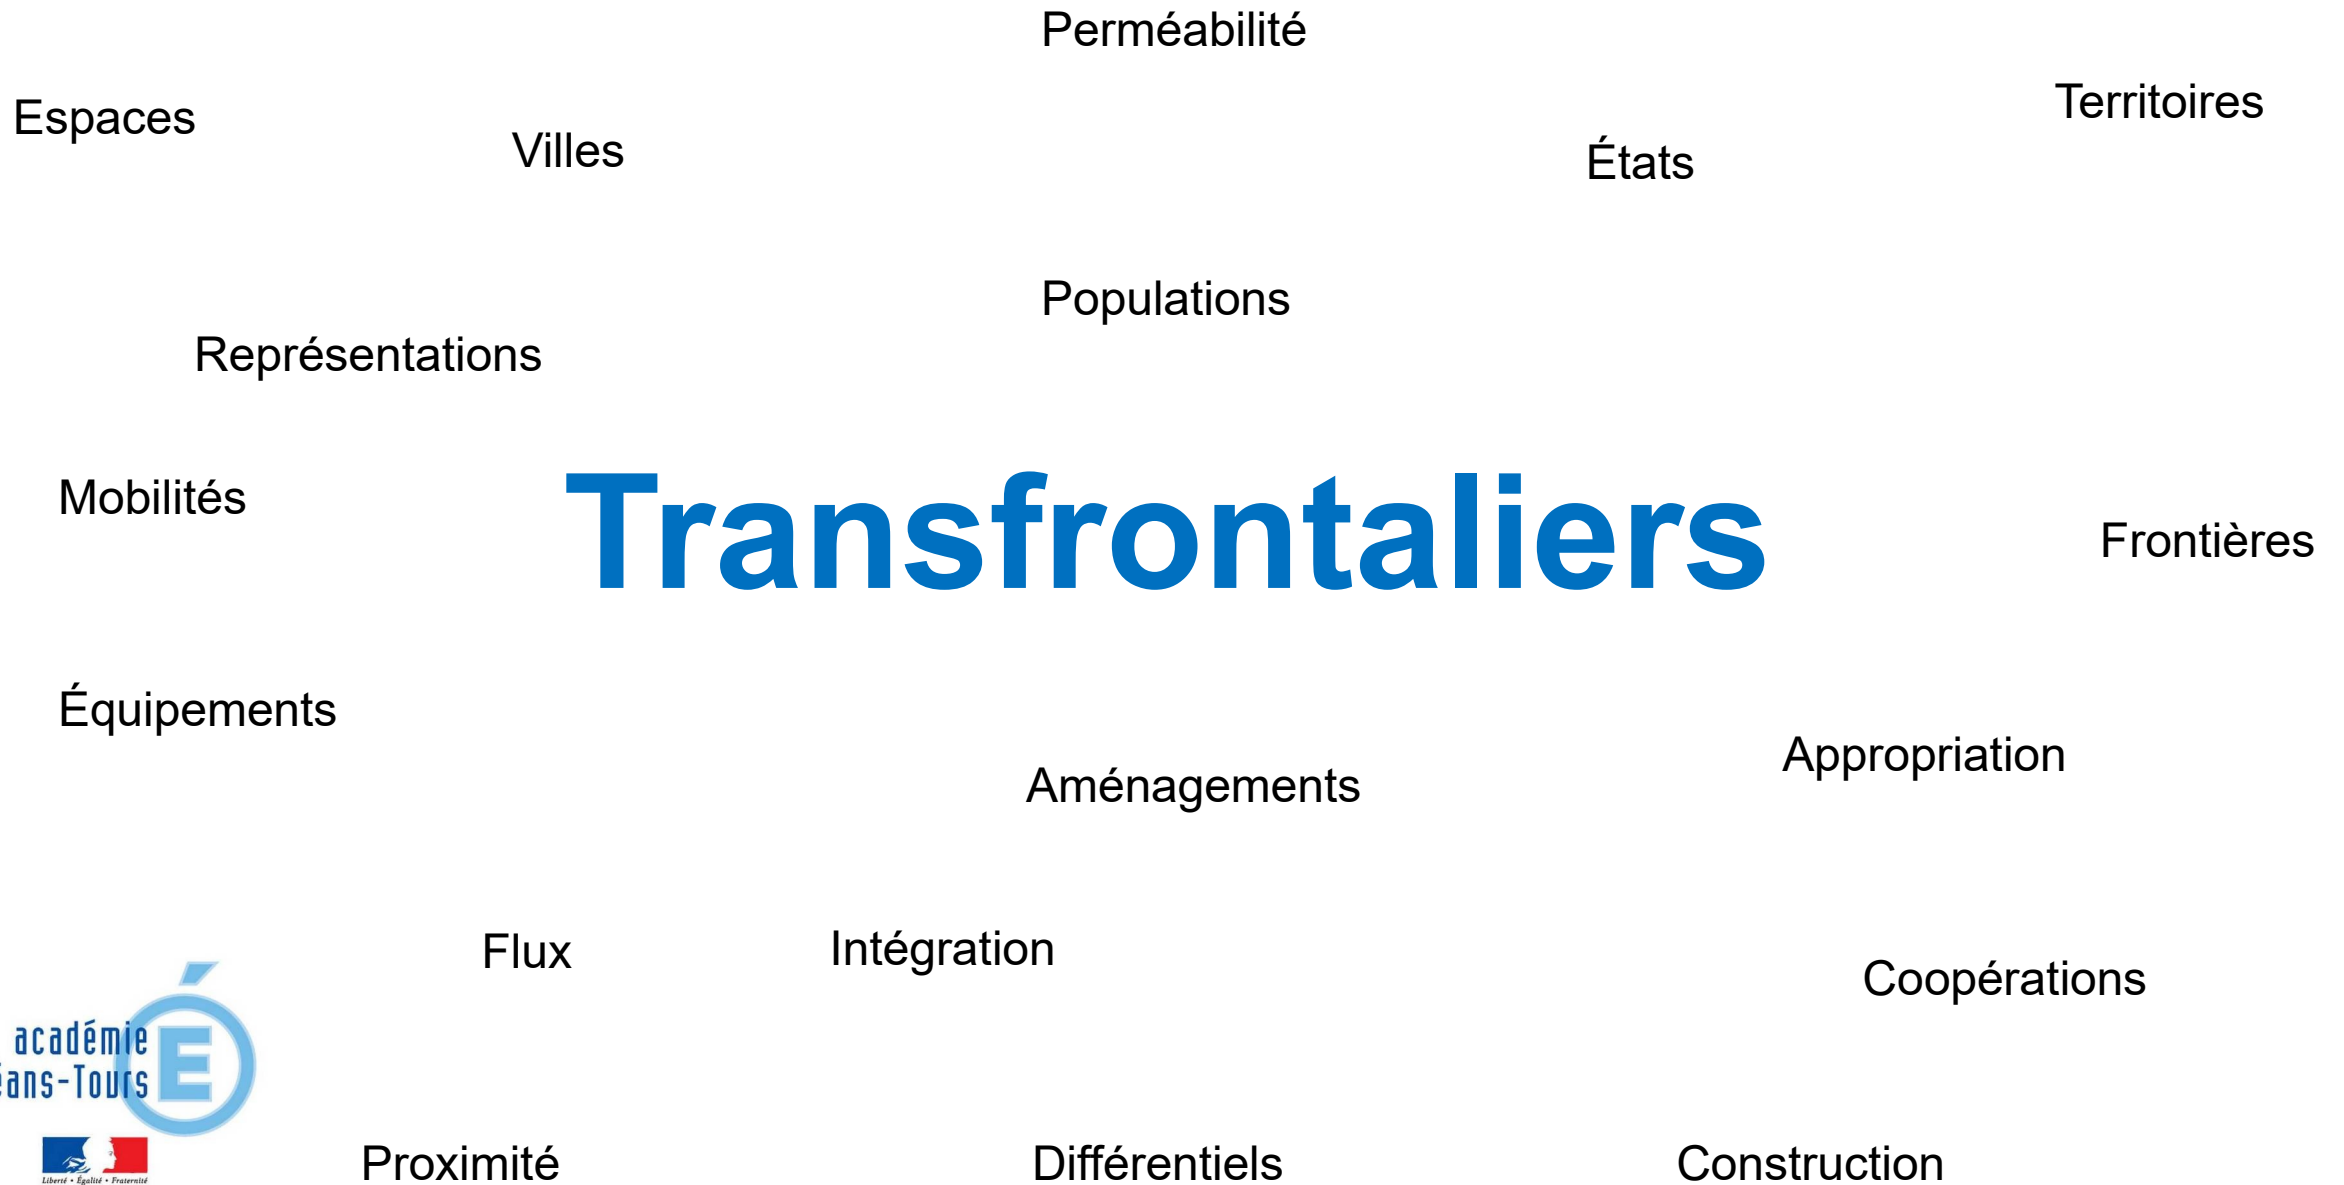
Perméabilité

Espaces

Villes

États

Territoires

Populations

Représentations

Mobilités

Transfrontaliers

Frontières

Équipements

Aménagements

Appropriation

Flux

Intégration

Coopérations

académie
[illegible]ans-Tours

Liberté • Égalité • Fraternité

Proximité

Différentiels

Construction